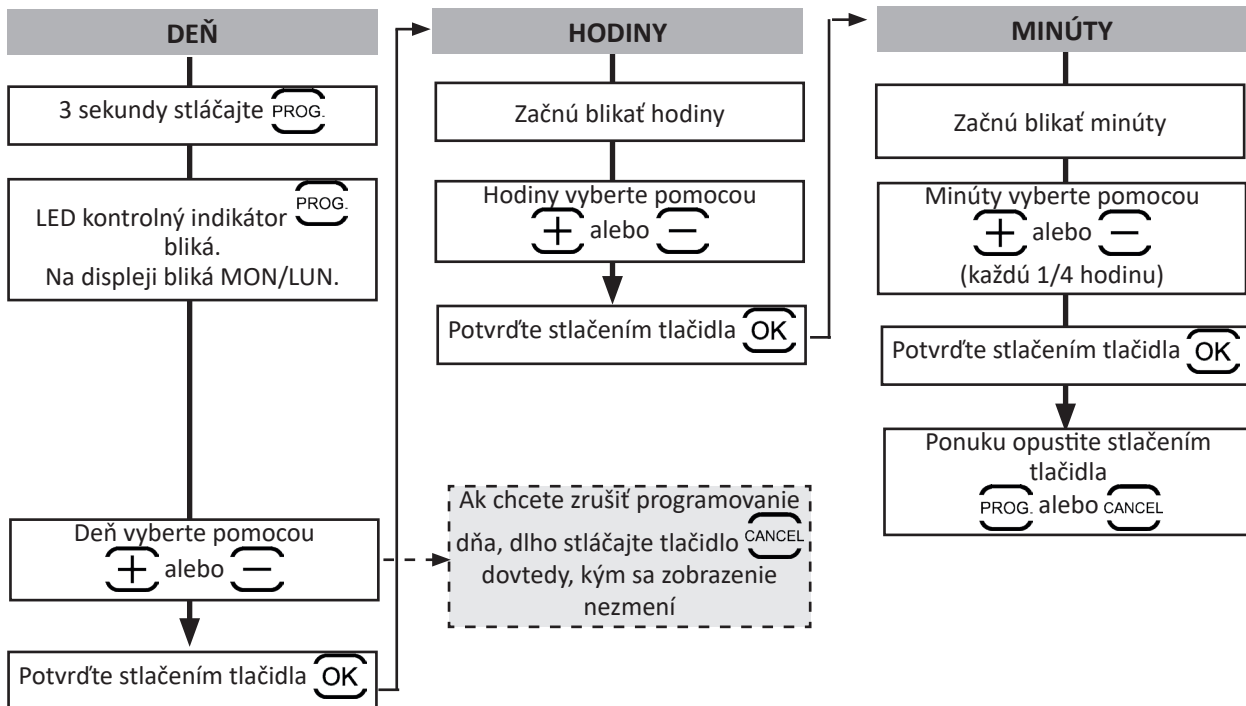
DEŇ

3 sekundy stláčajte PROG.

LED kontrolný indikátor PROG. bliká.
Na displeji bliká MON/LUN.

Deň vyberte pomocou + alebo –

Potvrďte stlačením tlačidla OK

Ak chcete zrušiť programovanie dňa, dlho stláčajte tlačidlo CANCEL dovtedy, kým sa zobrazenie nezmení

HODINY

Začnú blikať hodiny

Hodiny vyberte pomocou + alebo –

Potvrďte stlačením tlačidla OK

MINÚTY

Začnú blikať minúty

Minúty vyberte pomocou + alebo –
(každú 1/4 hodinu)

Potvrďte stlačením tlačidla OK

Ponuku opustite stlačením tlačidla
PROG. alebo CANCEL